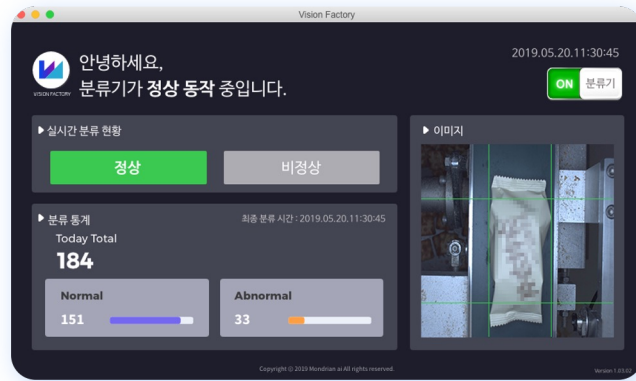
Vision Factory

VISION FACTORY

안녕하세요,
분류기가 정상 동작 중입니다.

2019.05.20.11:30:45

ON 분류기

▶ 실시간 분류 현황

정상

비정상

▶ 이미지

▶ 분류 통계

최종 분류 시간 : 2019.05.20.11:30:45

Today Total

184

Normal

151

Abnormal

33

Copyright © 2019 Mondrian ai All rights reserved

Version 1.03.02